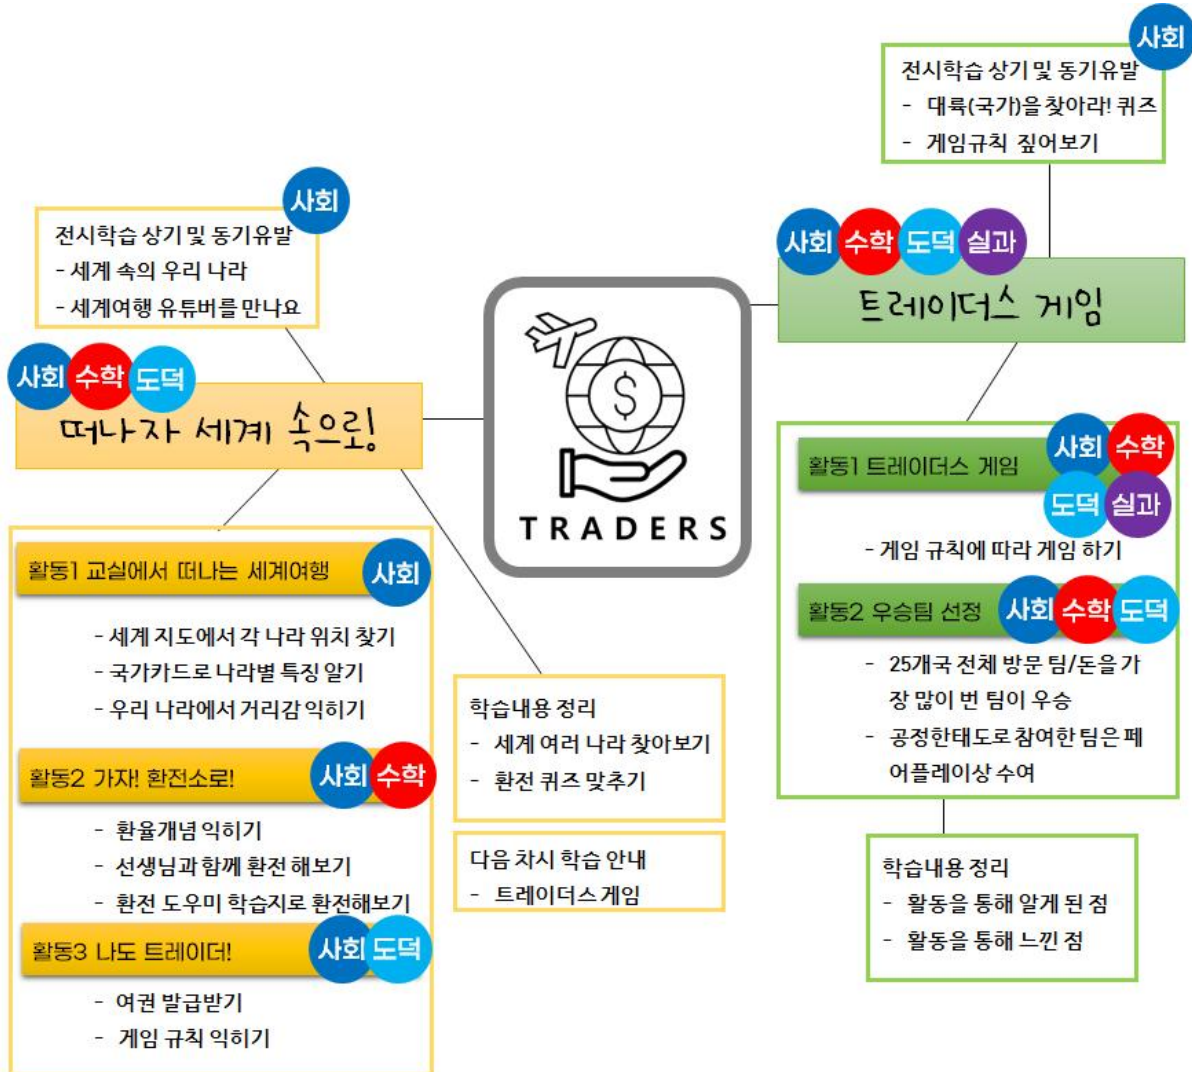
사회
전시학습 상기 및 동기유발
- 대륙(국가)을 찾아라! 퀴즈
- 게임규칙 짚어보기

사회
전시학습 상기 및 동기유발
- 세계 속의 우리 나라
- 세계여행 유튜버를 만나요

사회 수학 도덕 실과
트레이더스 게임

사회 수학 도덕
떠나자 세계 속으로!

TRADERS

활동1 트레이더스 게임 사회 수학 도덕 실과
- 게임 규칙에 따라 게임 하기

활동2 우승팀 선정 사회 수학 도덕
- 25개국 전체 방문 팀/돈을 가장 많이 번 팀이 우승
- 공정한태도로 참여한 팀은 페어플레이상 수여

활동1 교실에서 떠나는 세계여행 사회
- 세계 지도에서 각 나라 위치 찾기
- 국가카드로 나라별 특징 알기
- 우리 나라에서 거리감 익히기

활동2 가자! 환전소로! 사회 수학
- 환율개념 익히기
- 선생님과 함께 환전 해보기
- 환전 도우미 학습지로 환전해보기

활동3 나도 트레이더! 사회 도덕
- 여권 발급받기
- 게임 규칙 익히기

학습내용 정리
- 세계 여러 나라 찾아보기
- 환전 퀴즈 맞추기

다음 차시 학습 안내
- 트레이더스 게임

학습내용 정리
- 활동을 통해 알게 된 점
- 활동을 통해 느낀 점